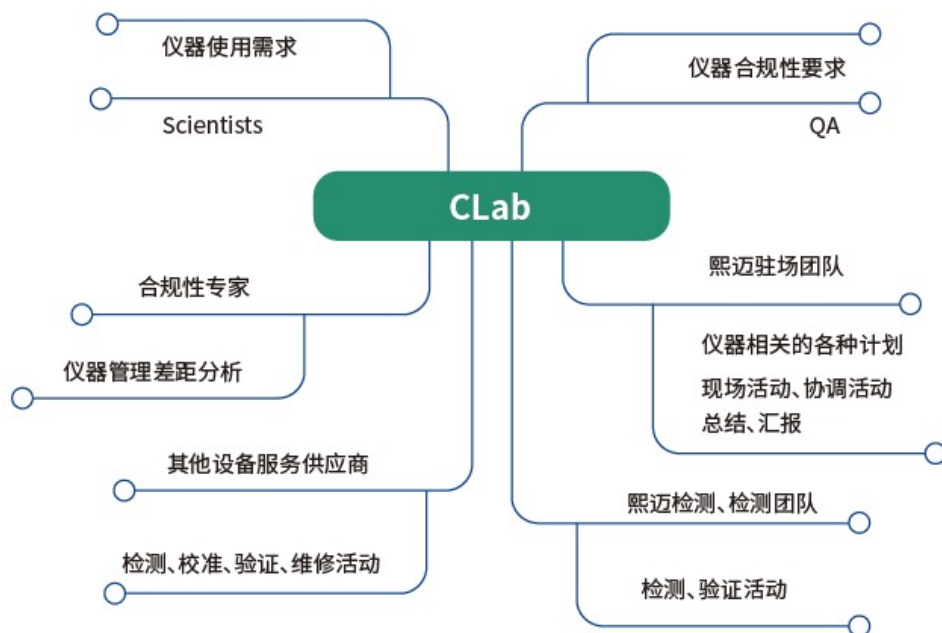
仪器使用需求

Scientists

仪器合规性要求

QA

CLab

合规性专家

仪器管理差距分析

熙迈驻场团队

仪器相关的各种计划

现场活动、协调活动

总结、汇报

其他设备服务供应商

检测、校准、验证、维修活动

熙迈检测、检测团队

检测、验证活动